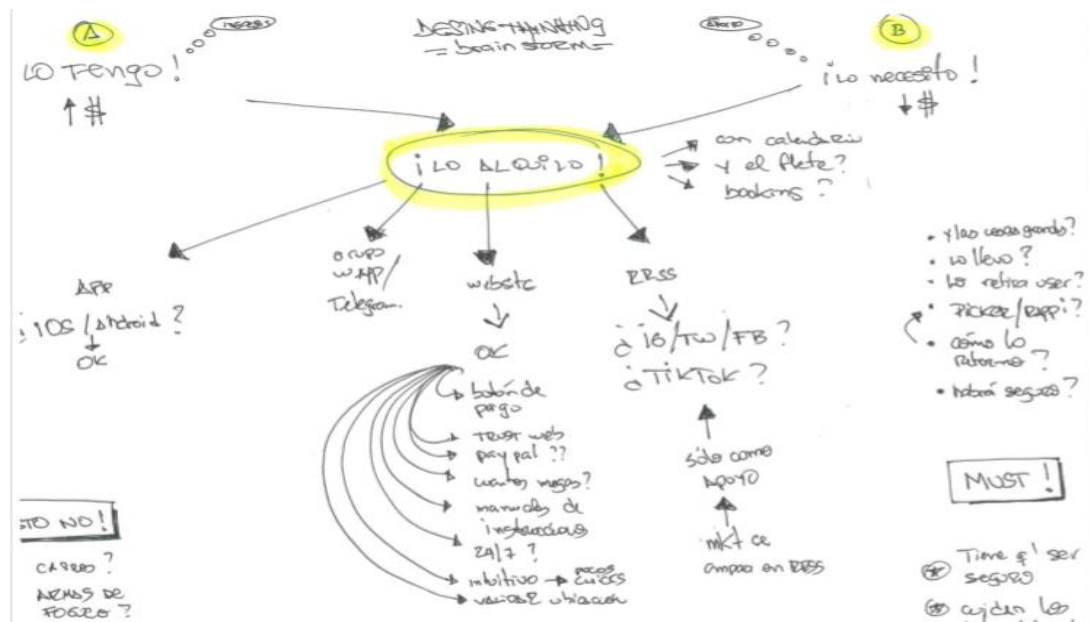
A (tengo)

DESING-THINKING
= brain storm =

(Busco) B

LO Tengo!
↑ $

¡Lo necesito!
↓ $

¡LO ALQUILO!

con calendario
y el flete?
bookings?

App
¿iOS / Android?
↓
OK

Grupo
WAPP/
Telegram.

website
↓
OK

botón de pago
Trust web
pay pal??
cuántos meses?
manuales de instrucciones
24/7?
intuitivo → pocos clicks
valorar ubicación

RRSS
↓
¿IG/TW/FB?
¿TIKTOK?

sólo como APOYO

mkt de campaña en RRSS

• y las cosas grandes?
• lo llevo?
• lo retira user?
• Picker/Rappi?
• cómo lo retorno?
• habrá seguros?

MUST!

Tiene q' ser seguro

cuidan los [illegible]

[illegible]TO NO!

carro?
armas de fuego?